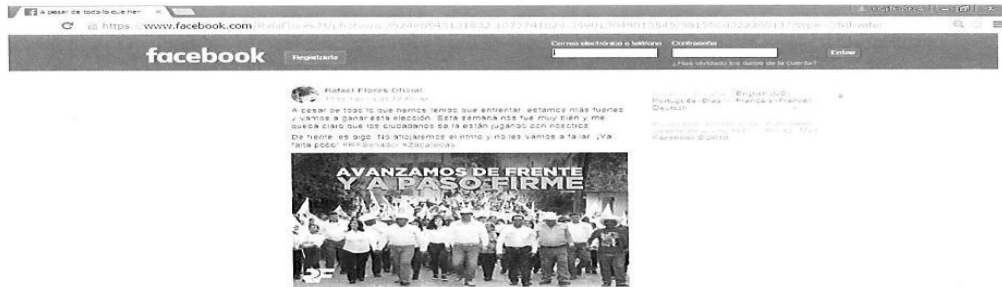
A pesar de todo lo que hem ×

https://www.facebook.com/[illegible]

facebook Registrarte

Correo electrónico o teléfono Contraseña

Entrar

¿Has olvidado los datos de la cuenta?

Rafael Flores Oficial
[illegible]

A pesar de todo lo que hemos tenido que enfrentar, estamos más fuertes y vamos a ganar esta elección. Esta semana nos fue muy bien y me queda claro que los ciudadanos se la están jugando con nosotros.
De frente les digo: No aflojaremos el ritmo y no les vamos a fallar. ¡Ya falta poco! #RFSenador #Zacatecas

AVANZAMOS DE FRENTE Y A PASO FIRME

RF

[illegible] English (US) Português (Brasil) Français (France) Deutsch

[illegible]